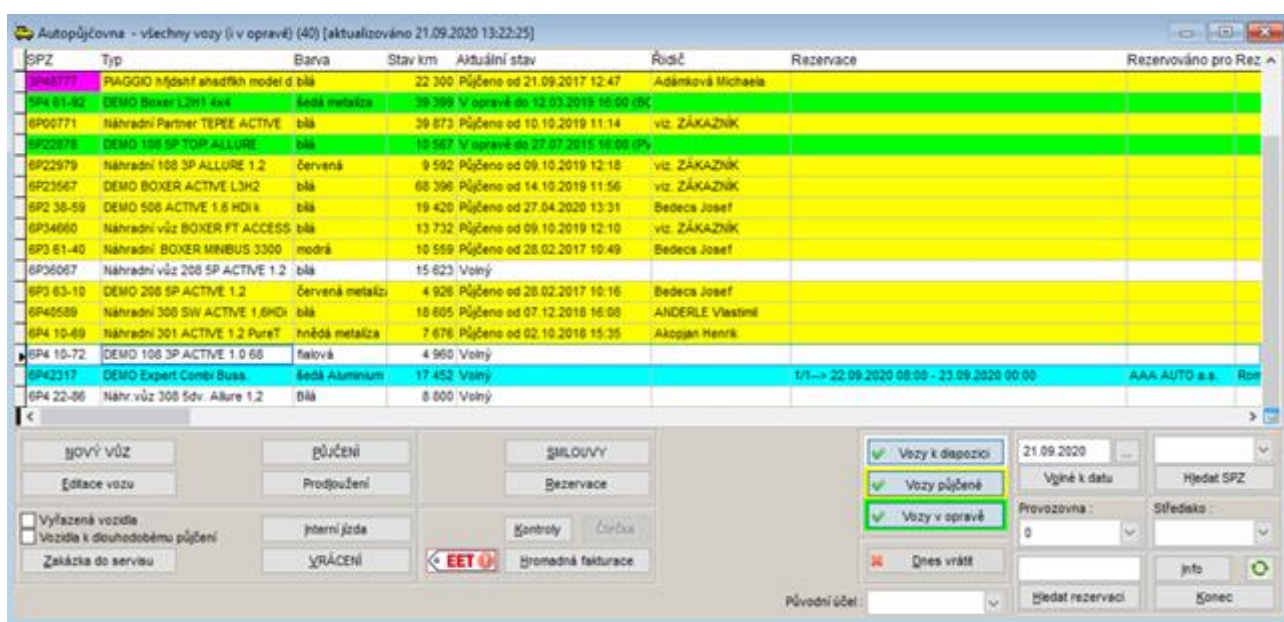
Autopůjčovna - všechny vozy (i v opravě) (40) [aktualizováno 21.09.2020 13:22:25]

| SPZ | Typ | Barva | Stav km | Aktuální stav | Řidič | Rezervace | Rezervováno pro | Rez |
|---|---|---|---|---|---|---|---|---|
| 3P46777 | PIAGGIO hfjdshf ahsdfkh model d | bílá | 22 300 | Půjčeno od 21.09.2017 12:47 | Adámková Michaela | | | |
| 5P4 61-92 | DEMO Boxer L2H1 4x4 | šedá metaliza | 39 399 | V opravě do 12.03.2019 16:00 (BC | | | | |
| 6P00771 | Náhradní Partner TEPEE ACTIVE | bílá | 39 873 | Půjčeno od 10.10.2019 11:14 | viz. ZÁKAZNÍK | | | |
| 6P22878 | DEMO 108 5P TOP ALLURE | bílá | 10 567 | V opravě do 27.07.2015 16:00 (P\ | | | | |
| 6P22979 | Náhradní 108 3P ALLURE 1.2 | červená | 9 592 | Půjčeno od 09.10.2019 12:18 | viz. ZÁKAZNÍK | | | |
| 6P23567 | DEMO BOXER ACTIVE L3H2 | bílá | 68 396 | Půjčeno od 14.10.2019 11:56 | viz. ZÁKAZNÍK | | | |
| 6P2 38-59 | DEMO 508 ACTIVE 1.6 HDi k | bílá | 19 420 | Půjčeno od 27.04.2020 13:31 | Bedecs Josef | | | |
| 6P34660 | Náhradní vůz BOXER FT ACCESS | bílá | 13 732 | Půjčeno od 09.10.2019 12:10 | viz. ZÁKAZNÍK | | | |
| 6P3 61-40 | Náhradní BOXER MINIBUS 3300 | modrá | 10 559 | Půjčeno od 28.02.2017 10:49 | Bedecs Josef | | | |
| 6P36067 | Náhradní vůz 208 5P ACTIVE 1.2 | bílá | 15 623 | Volný | | | | |
| 6P3 63-10 | DEMO 208 5P ACTIVE 1.2 | červená metaliz | 4 926 | Půjčeno od 28.02.2017 10:16 | Bedecs Josef | | | |
| 6P40589 | Náhradní 308 SW ACTIVE 1,6HDi | bílá | 18 605 | Půjčeno od 07.12.2018 16:08 | ANDERLE Vlastimil | | | |
| 6P4 10-69 | Náhradní 301 ACTIVE 1.2 PureT | hnědá metaliza | 7 676 | Půjčeno od 02.10.2018 15:35 | Akopjan Henrik | | | |
| 6P4 10-72 | DEMO 108 3P ACTIVE 1.0 68 | fialová | 4 960 | Volný | | | | |
| 6P42317 | DEMO Expert Combi Buss. | šedá Aluminium | 17 452 | Volný | | 1/1--> 22.09.2020 08:00 - 23.09.2020 00:00 | AAA AUTO a.s. | Rom |
| 6P4 22-86 | Náhr.vůz 308 5dv. Allure 1,2 | Bílá | 8 800 | Volný | | | | |

NOVÝ VŮZ
Editace vozu
PŮJČENÍ
Prodloužení
SMLOUVY
Rezervace
Vyřazená vozidla
Vozidla k dlouhodobému půjčení
Zakázka do servisu
Interní jízda
VRÁCENÍ
Kontroly
Čtečka
EET
Hromadná fakturace
Vozy k dispozici
Vozy půjčené
Vozy v opravě
Dnes vrátit
Původní účel :
21.09.2020
Volné k datu
Provozovna :
0
Hledat rezervaci
Hledat SPZ
Středisko :
Info
Konec